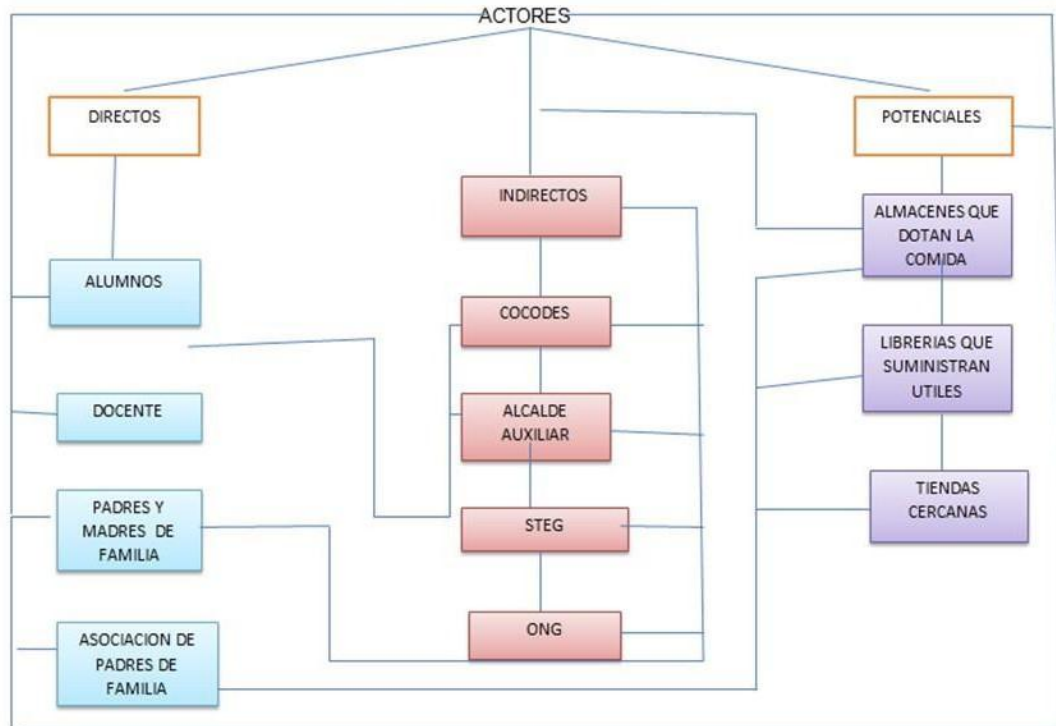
ACTORES

DIRECTOS

ALUMNOS

DOCENTE

PADRES Y MADRES DE FAMILIA

ASOCIACION DE PADRES DE FAMILIA

INDIRECTOS

COCODES

ALCALDE AUXILIAR

STEG

ONG

POTENCIALES

ALMACENES QUE DOTAN LA COMIDA

LIBRERIAS QUE SUMINISTRAN UTILES

TIENDAS CERCANAS